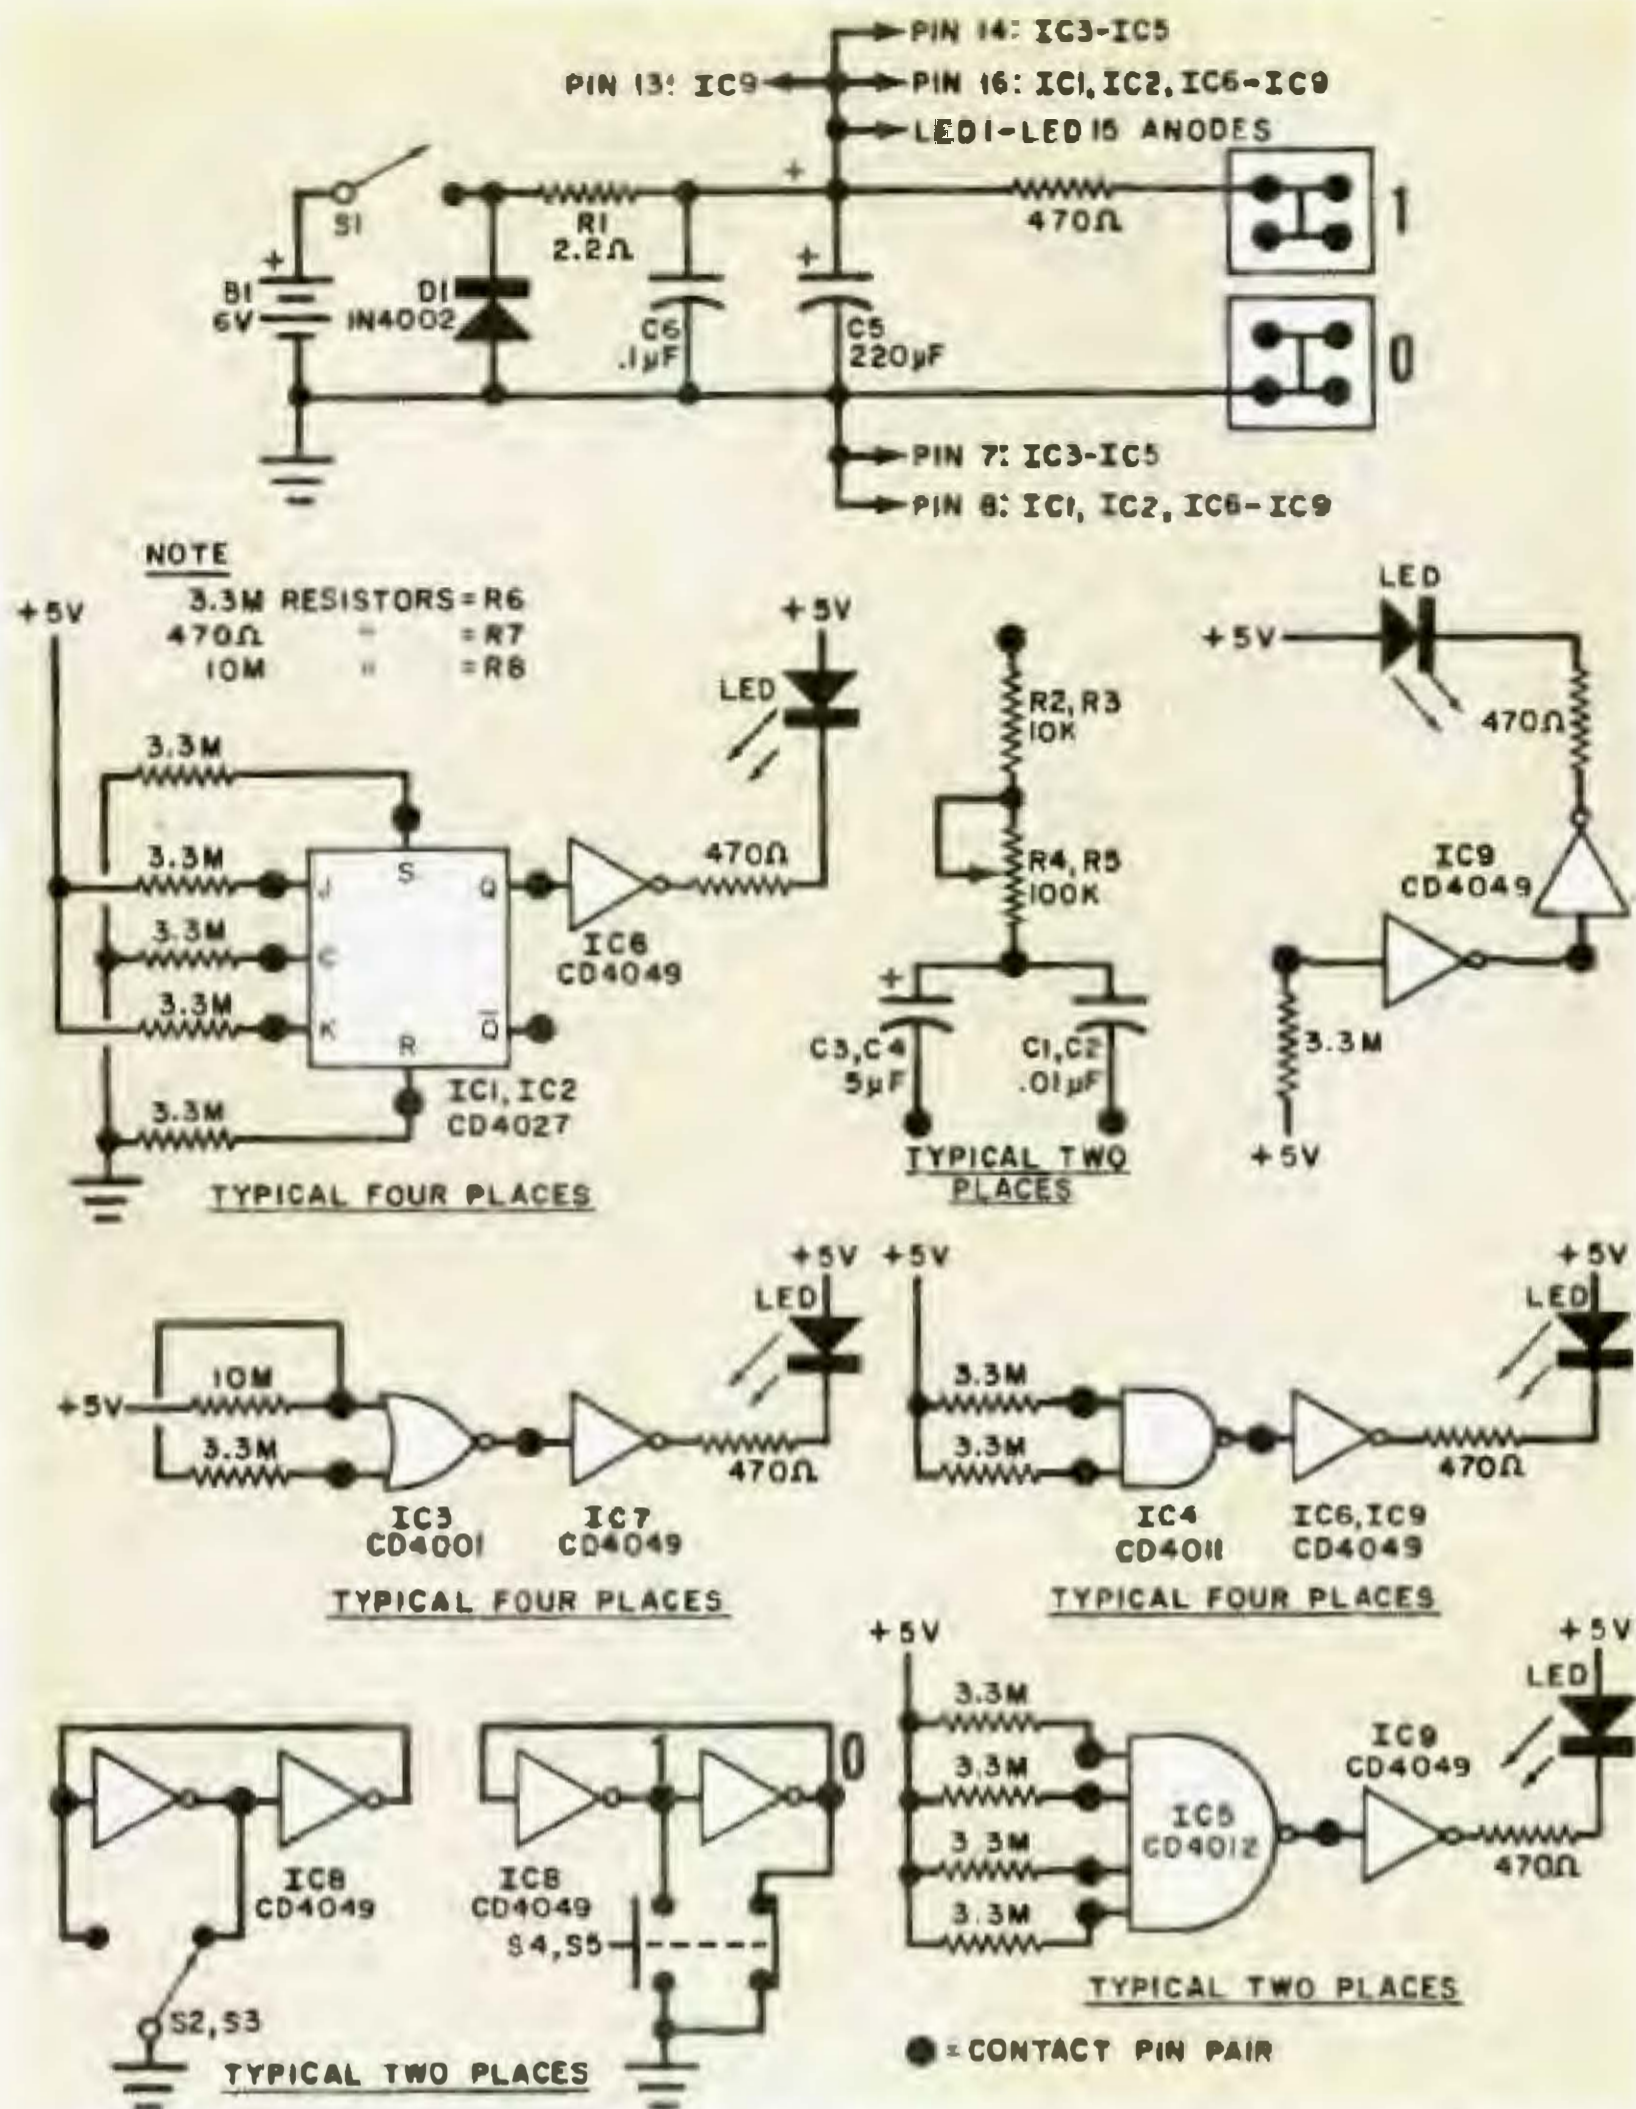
PIN 14: IC3-IC5
PIN 13: IC9
PIN 16: IC1, IC2, IC6-IC9
LED1-LED15 ANODES
S1
+
B1
6V
D1
IN4002
R1
2.2Ω
C6
.1μF
+
C5
220μF
470Ω
1
0
PIN 7: IC3-IC5
PIN 8: IC1, IC2, IC6-IC9

NOTE
3.3M RESISTORS = R6
470Ω " = R7
10M " = R8

+5V
3.3M
3.3M
3.3M
3.3M
3.3M
S
J
Q
C
K
R
$\overline{Q}$
IC1, IC2
CD4027
IC6
CD4049
470Ω
+5V
LED
TYPICAL FOUR PLACES

R2, R3
10K
R4, R5
100K
+
C3, C4
5μF
C1, C2
.01μF
TYPICAL TWO PLACES

LED
+5V
470Ω
IC9
CD4049
3.3M
+5V

+5V
LED
10M
+5V
3.3M
IC3
CD4001
IC7
CD4049
470Ω
TYPICAL FOUR PLACES

+5V
3.3M
3.3M
IC4
CD4011
IC6, IC9
CD4049
+5V
LED
470Ω
TYPICAL FOUR PLACES

IC8
CD4049
S2, S3
TYPICAL TWO PLACES

1
0
IC8
CD4049
S4, S5

+5V
3.3M
3.3M
3.3M
3.3M
IC5
CD4012
IC9
CD4049
+5V
LED
470Ω
TYPICAL TWO PLACES

= CONTACT PIN PAIR